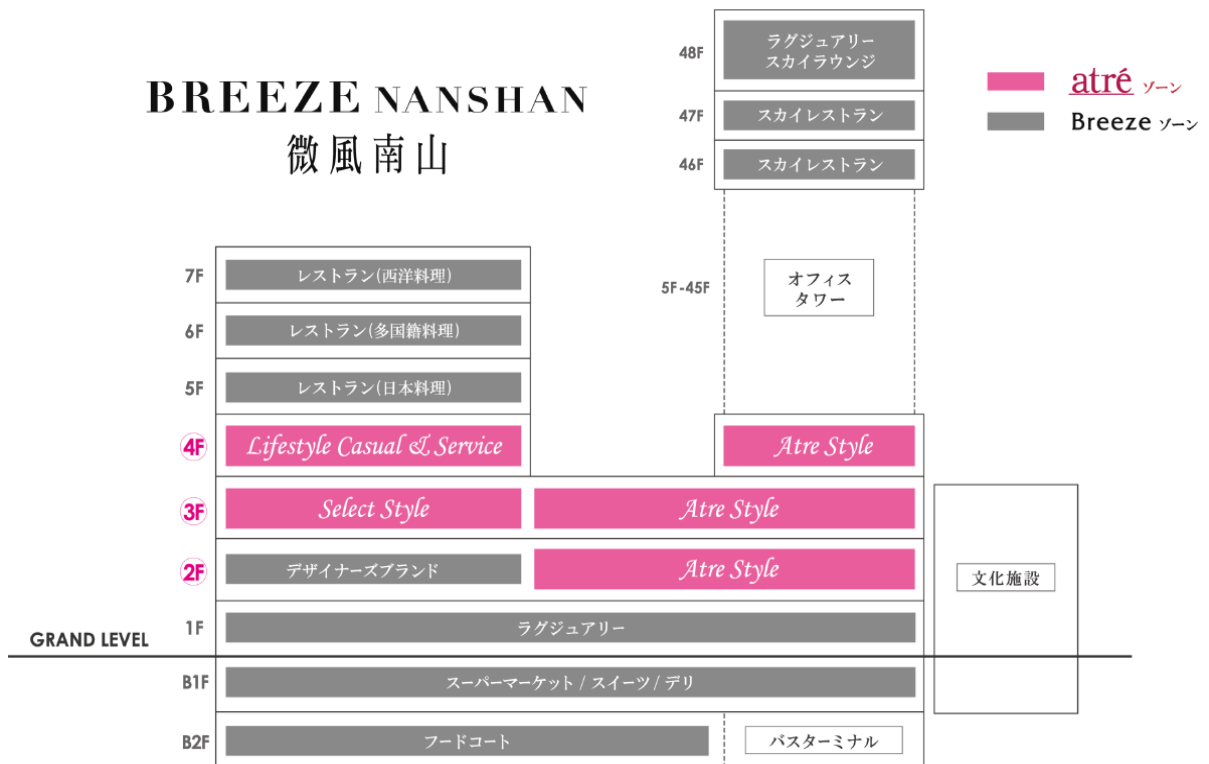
BREEZE NANSHAN
微風南山

atré ゾーン
Breeze ゾーン

48F ラグジュアリースカイラウンジ
47F スカイレストラン
46F スカイレストラン
5F-45F オフィスタワー

7F レストラン(西洋料理)
6F レストラン(多国籍料理)
5F レストラン(日本料理)
4F Lifestyle Casual & Service
Atre Style
3F Select Style
Atre Style
2F デザイナーズブランド
Atre Style
文化施設
GRAND LEVEL
1F ラグジュアリー
B1F スーパーマーケット / スイーツ / デリ
B2F フードコート
バスターミナル